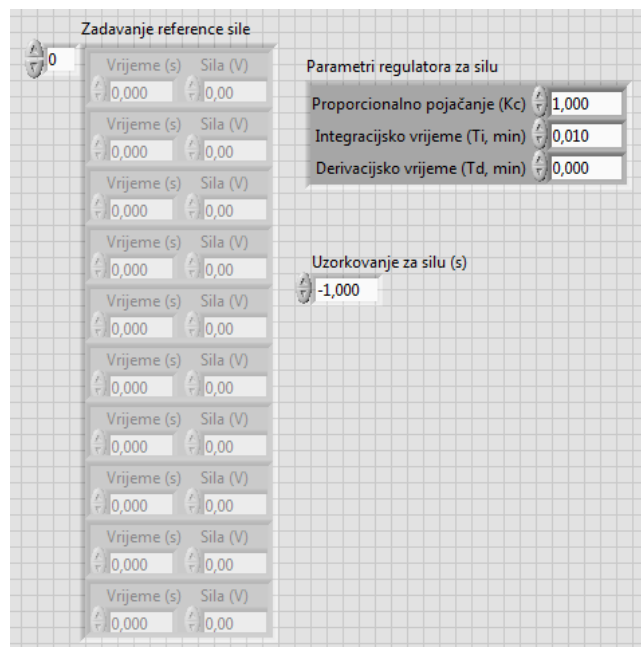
Zadavanje reference sile

0

Vrijeme (s) Sila (V)
0,000 0,00

Vrijeme (s) Sila (V)
0,000 0,00

Vrijeme (s) Sila (V)
0,000 0,00

Vrijeme (s) Sila (V)
0,000 0,00

Vrijeme (s) Sila (V)
0,000 0,00

Vrijeme (s) Sila (V)
0,000 0,00

Vrijeme (s) Sila (V)
0,000 0,00

Vrijeme (s) Sila (V)
0,000 0,00

Vrijeme (s) Sila (V)
0,000 0,00

Vrijeme (s) Sila (V)
0,000 0,00

Parametri regulatora za silu

Proporcionalno pojačanje (Kc) 1,000
Integracijsko vrijeme (Ti, min) 0,010
Derivacijsko vrijeme (Td, min) 0,000

Uzorkovanje za silu (s)
-1,000